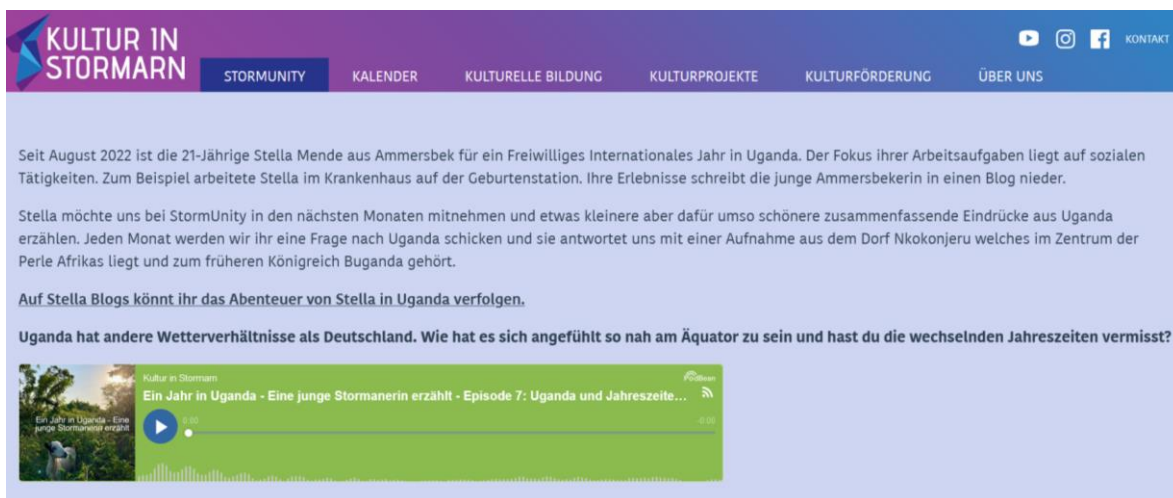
KULTUR IN STORMARN

STORMUNITY KALENDER KULTURELLE BILDUNG KULTURPROJEKTE KULTURFÖRDERUNG ÜBER UNS

KONTAKT

Seit August 2022 ist die 21-Jährige Stella Mende aus Ammersbek für ein Freiwilliges Internationales Jahr in Uganda. Der Fokus ihrer Arbeitsaufgaben liegt auf sozialen Tätigkeiten. Zum Beispiel arbeitete Stella im Krankenhaus auf der Geburtenstation. Ihre Erlebnisse schreibt die junge Ammersbekerin in einen Blog nieder.

Stella möchte uns bei StormUnity in den nächsten Monaten mitnehmen und etwas kleinere aber dafür umso schönere zusammenfassende Eindrücke aus Uganda erzählen. Jeden Monat werden wir ihr eine Frage nach Uganda schicken und sie antwortet uns mit einer Aufnahme aus dem Dorf Nkokonjeru welches im Zentrum der Perle Afrikas liegt und zum früheren Königreich Buganda gehört.

Auf Stella Blogs könnt ihr das Abenteuer von Stella in Uganda verfolgen.

Uganda hat andere Wetterverhältnisse als Deutschland. Wie hat es sich angefühlt so nah am Äquator zu sein und hast du die wechselnden Jahreszeiten vermisst?

Ein Jahr in Uganda - Eine junge Stormanerin erzählt

Kultur in Stormarn

Ein Jahr in Uganda - Eine junge Stormanerin erzählt - Episode 7: Uganda und Jahreszeite...

Podbean

0:00

-0:00